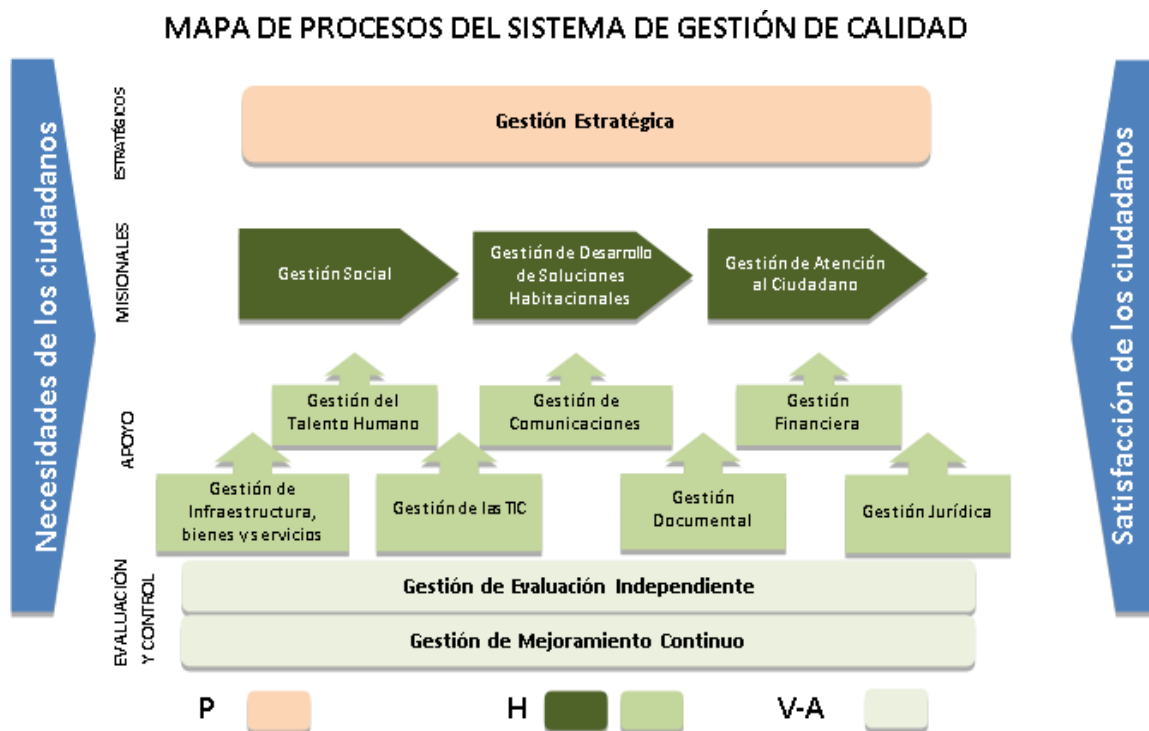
MAPA DE PROCESOS DEL SISTEMA DE GESTIÓN DE CALIDAD

Necesidades de los ciudadanos

ESTRATÉGICOS

Gestión Estratégica

MISIONALES

Gestión Social

Gestión de Desarrollo de Soluciones Habitacionales

Gestión de Atención al Ciudadano

APOYO

Gestión del Talento Humano

Gestión de Comunicaciones

Gestión Financiera

Gestión de Infraestructura, bienes y servicios

Gestión de las TIC

Gestión Documental

Gestión Jurídica

EVALUACIÓN Y CONTROL

Gestión de Evaluación Independiente

Gestión de Mejoramiento Continuo

Satisfacción de los ciudadanos

P

H

V-A